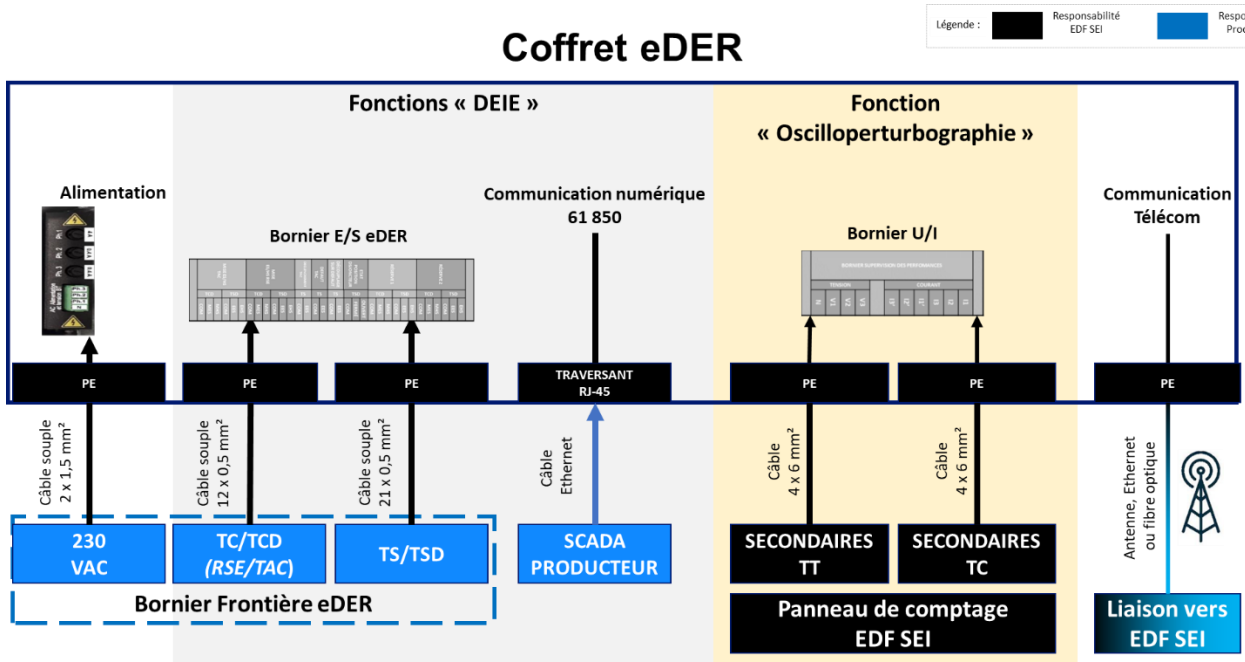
Légende : Responsabilité EDF SEI Respo Prod

Coffret eDER

Fonctions « DEIE »

Fonction « Oscilloperturbographie »

Alimentation

Communication numérique 61 850

Communication Télécom

Bornier E/S eDER

Bornier U/I

PE

PE

PE

TRAVERSANT RJ-45

PE

PE

PE

Câble souple 2 x 1,5 mm²

Câble souple 12 x 0,5 mm²

Câble souple 21 x 0,5 mm²

Câble Ethernet

Câble 4 x 6 mm²

Câble 4 x 6 mm²

Antenne, Ethernet ou fibre optique

230 VAC

TC/TCD (RSE/TAC)

TS/TSD

SCADA PRODUCTEUR

SECONDAIRES TT

SECONDAIRES TC

Bornier Frontière eDER

Panneau de comptage EDF SEI

Liaison vers EDF SEI